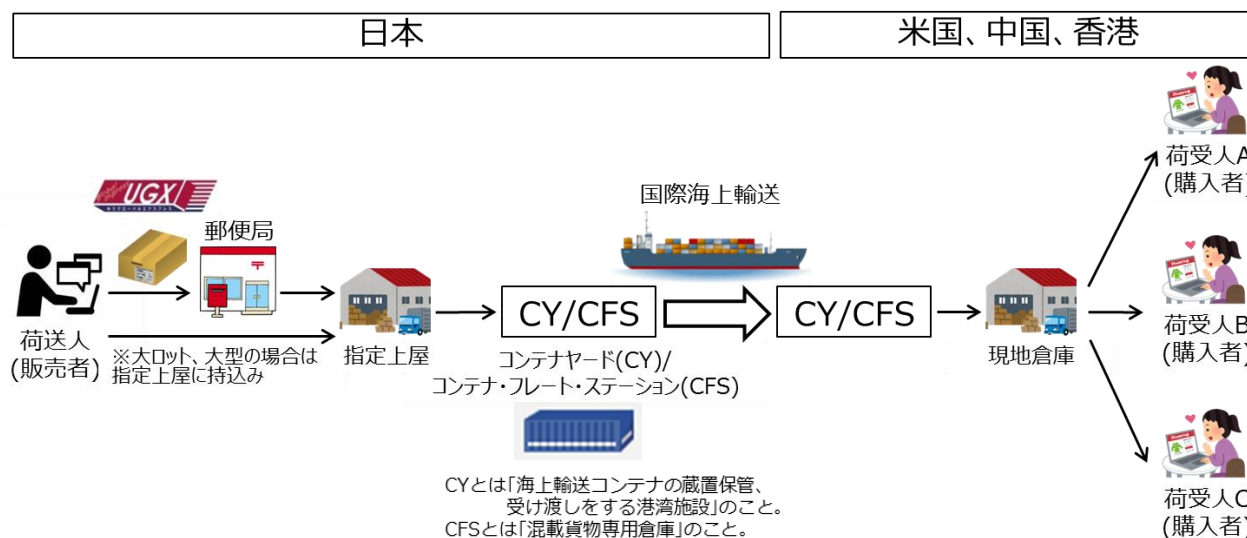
日本

米国、中国、香港

UGX

郵便局

荷送人
(販売者)

※大ロット、大型の場合は指定上屋に持込み

指定上屋

国際海上輸送

CY/CFS

CY/CFS

コンテナヤード(CY)/
コンテナ・フレート・ステーション(CFS)

CYとは「海上輸送コンテナの蔵置保管、受け渡しをする港湾施設」のこと。
CFSとは「混載貨物専用倉庫」のこと。

現地倉庫

荷受人A
(購入者)

荷受人B
(購入者)

荷受人C
(購入者)